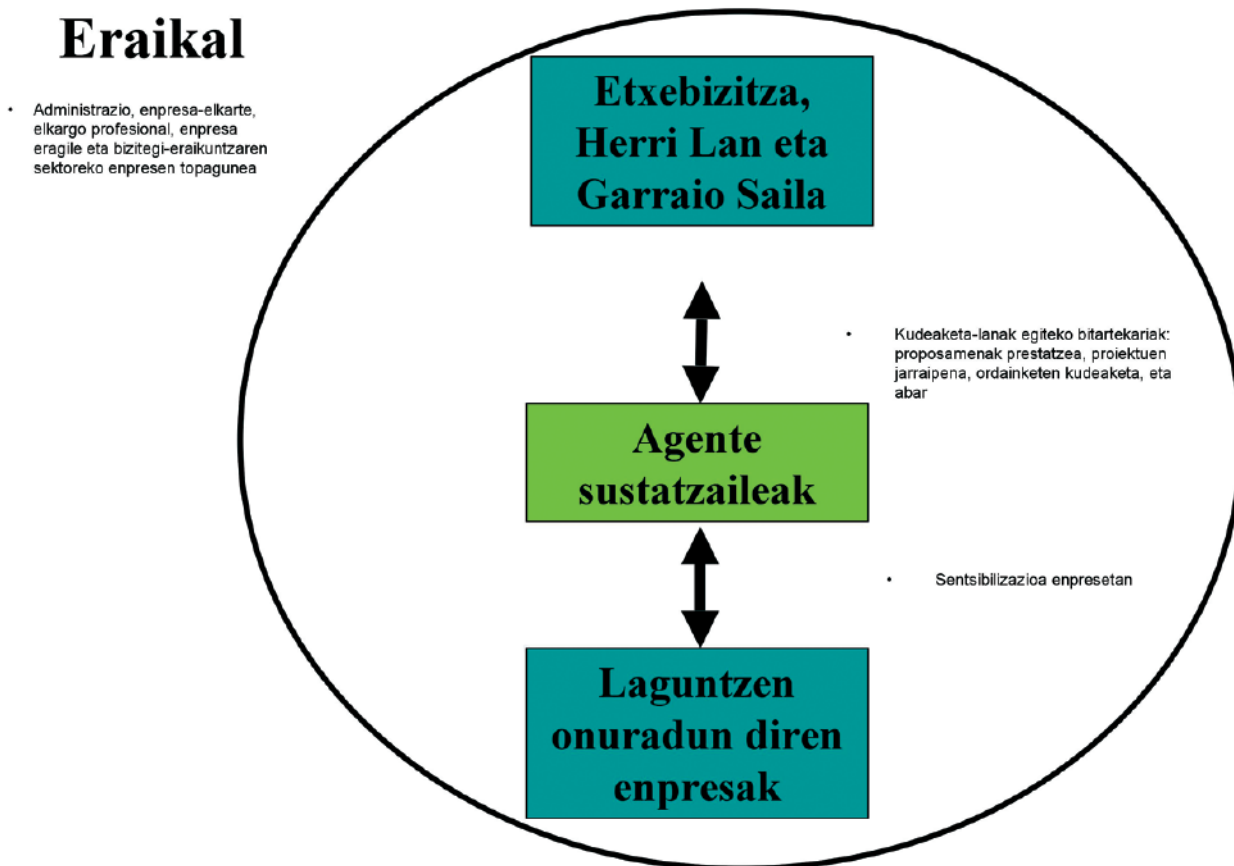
Eraikal

• Administrazio, enpresa-elkarte, elkargo profesional, enpresa eragile eta bizitegi-eraikuntzaren sektoreko enpresen topagunea

Etxebizitza, Herri Lan eta Garraio Saila

• Kudeaketa-lanak egiteko bitartekariak: proposamenak prestatzea, proiektuen jarraipena, ordainketen kudeaketa, eta abar

Agente sustatzaileak

• Sentsibilizazioa enpresetan

Laguntzen onuradun diren enpresak